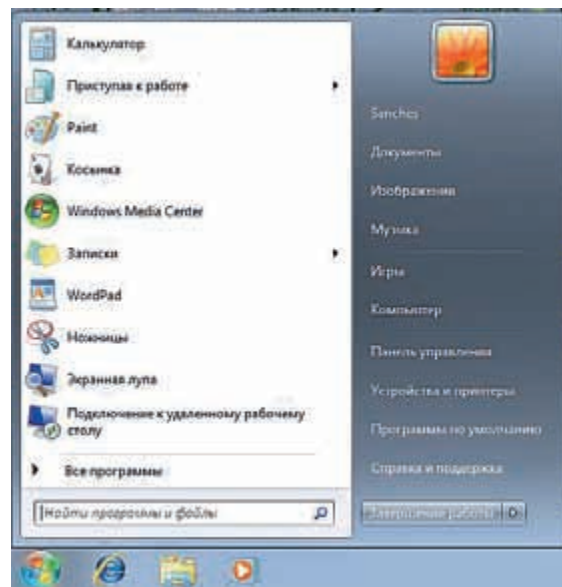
Калькулятор

Приступая к работе

Paint

Косынка

Windows Media Center

Записки

WordPad

Ножницы

Экранная лупа

Подключение к удаленному рабочему столу

Все программы

Найти программы и файлы

Sanches

Документы

Изображения

Музыка

Игры

Компьютер

Панель управления

Устройства и принтеры

Программы по умолчанию

Справка и поддержка

Завершение работы